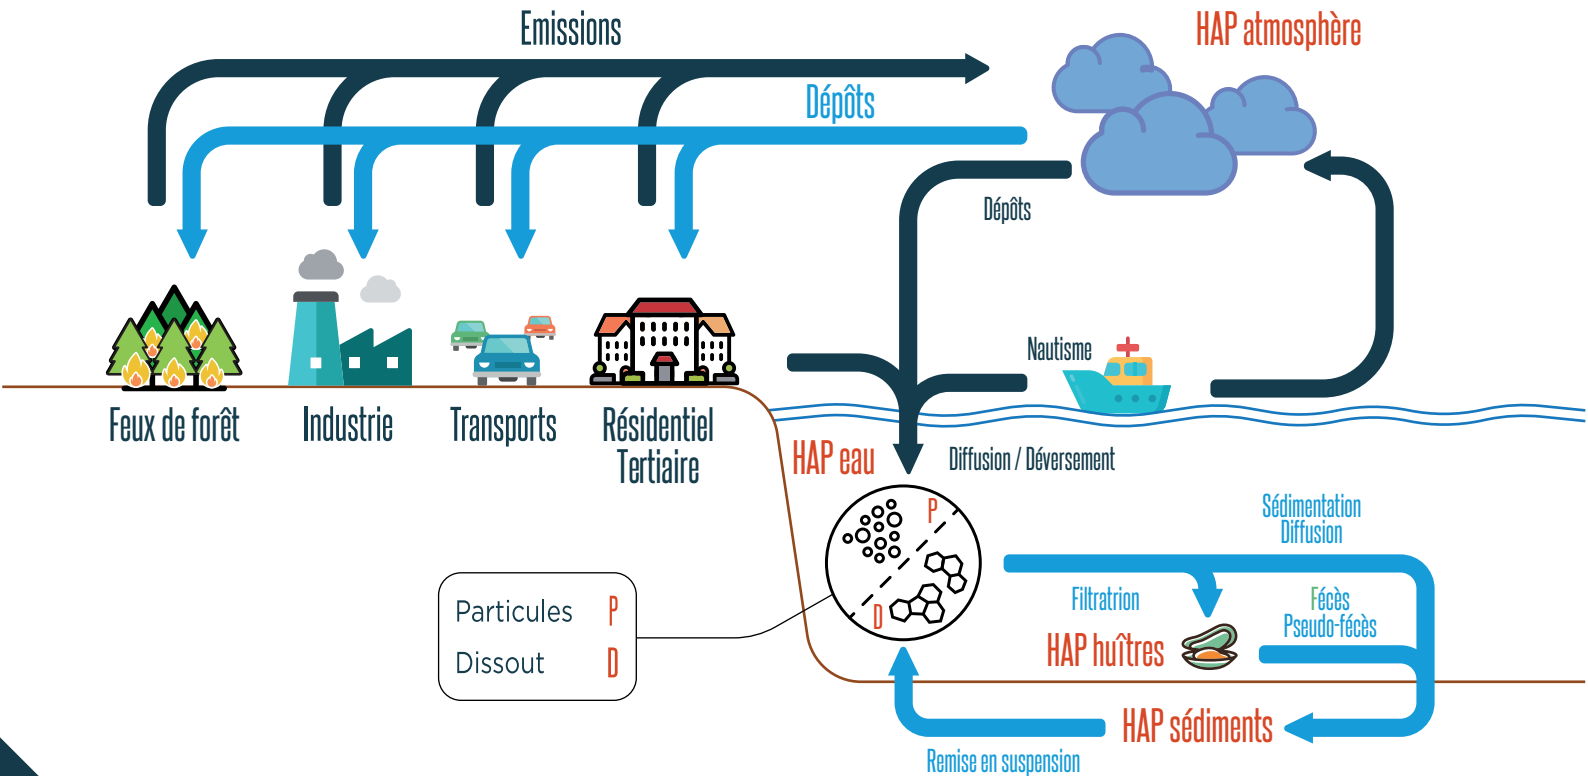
Emissions

HAP atmosphère

Dépôts

Dépôts

Nautisme

Feux de forêt

Industrie

Transports

Résidentiel Tertiaire

HAP eau

Diffusion / Déversement

Sédimentation Diffusion

P

D

Particules P

Dissout D

Filtratrion

HAP huîtres

Fécès Pseudo-fécès

HAP sédiments

Remise en suspension